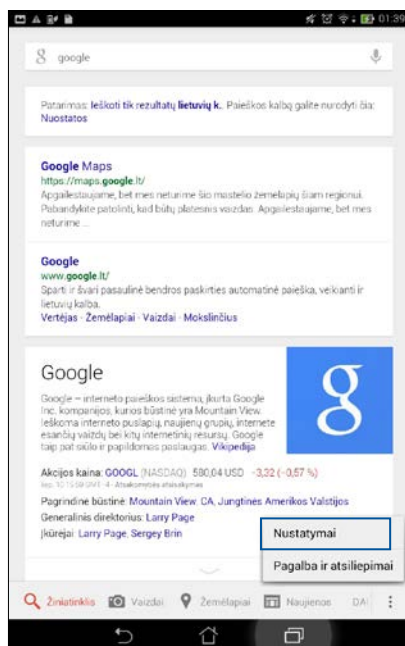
01:39

google

Patarimas: Ieškoti tik rezultatų lietuvių k.. Paieškos kalbą galite nurodyti čia: Nuostatos

Google Maps
https://maps.google.lt/
Apgailestaujame, bet mes neturime šio mastelio žemėlapių šiam regionui. Pabandykite patolinti, kad būtų platesnis vaizdas. Apgailestaujame, bet mes neturime ...

Google
www.google.lt/
Sparti ir švari pasaulinė bendros paskirties automatinė paieška, veikianti ir lietuvių kalba.
Vertėjas · Žemėlapiai · Vaizdai · Mokslinčius

Google

Google – interneto paieškos sistema, įkurta Google Inc. kompanijos, kurios būstinė yra Mountain View. Ieškoma interneto puslapių, naujienų grupių, interneto esančių vaizdų bei kitų internetinių resursų. Google taip pat siūlo ir papildomas paslaugas. Vikipedija

Akcijos kaina: GOOGL (NASDAQ) 580,04 USD -3,32 (-0,57 %)
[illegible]

Pagrindinė būstinė: Mountain View, CA, Jungtinės Amerikos Valstijos
Generalinis direktorius: Larry Page
Įkūrėjai: Larry Page, Sergey Brin

Nustatymai
Pagalba ir atsiliepimai

Žiniatinklis Vaizdai Žemėlapiai Naujienos DAU